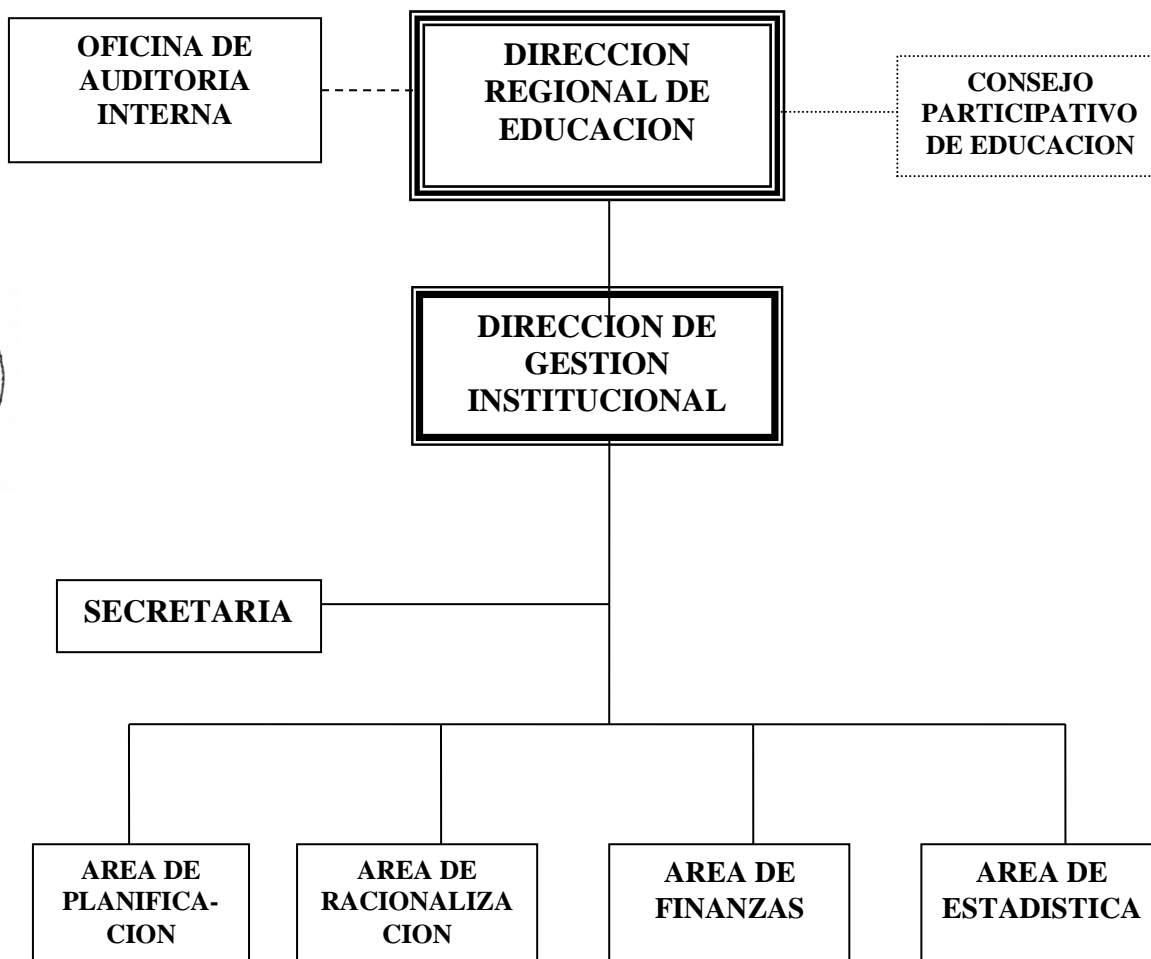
OFICINA DE AUDITORIA INTERNA

DIRECCION REGIONAL DE EDUCACION

CONSEJO PARTICIPATIVO DE EDUCACION

DIRECCION DE GESTION INSTITUCIONAL

SECRETARIA

AREA DE PLANIFICACION

AREA DE RACIONALIZA CION

AREA DE FINANZAS

AREA DE ESTADISTICA